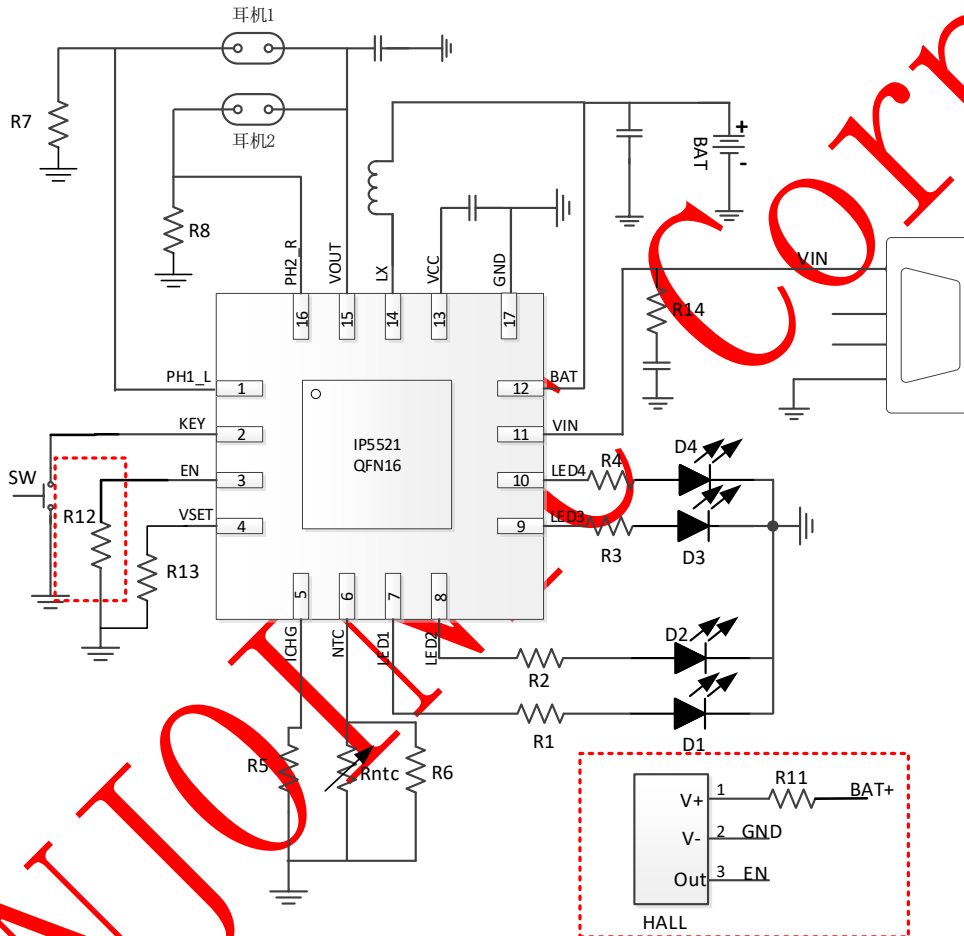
耳机1

耳机2

R7

R8

BAT

PH2_R VOUT LX VCC GND

16 15 14 13 17

VIN

R14

PH1_L 1

KEY 2

EN 3

VSET 4

12 BAT

11 VIN

10 LED4

9 LED3

IP5521
QFN16

R4 D4

R3 D3

SW

R12

R13

5 6 7 8

ICHG NTC LED1 LED2

D2

R2

R1

D1

R5

Rntc

R6

R11

V+ 1 BAT+

V- 2 GND

Out 3 EN

HALL

NJOINT Corp